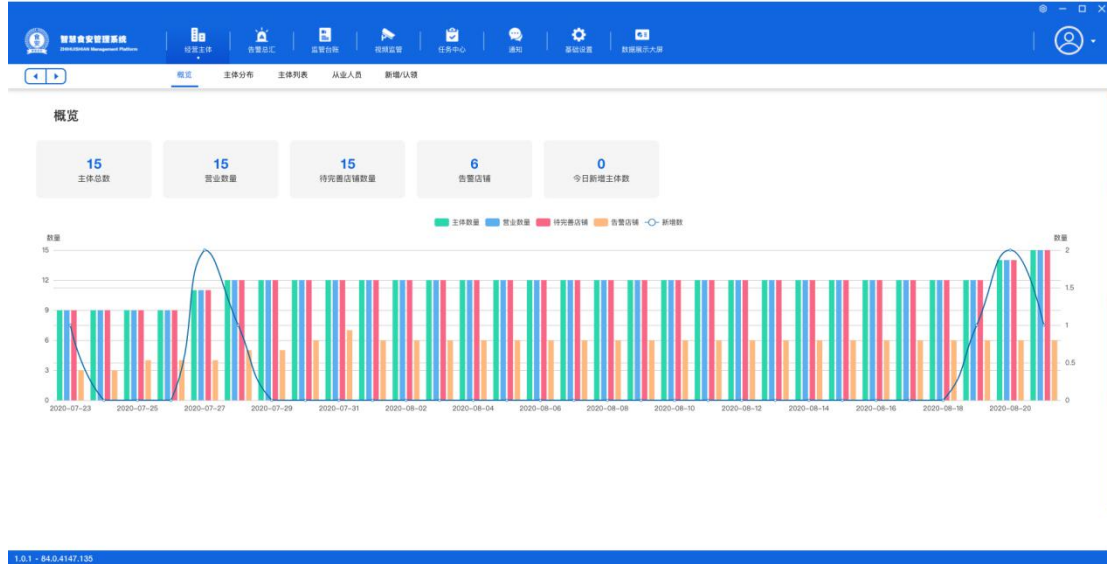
智慧食安管理系统
ZHIHUISHIAN Management Platform

经营主体 告警总汇 监管台账 视频监管 任务中心 通知 基础设置 数据展示大屏

概览 主体分布 主体列表 从业人员 新增/认领

概览

| 15 | 15 | 15 | 6 | 0 |
|---|---|---|---|---|
| 主体总数 | 营业数量 | 待完善店铺数量 | 告警店铺 | 今日新增主体数 |

主体数量 营业数量 待完善店铺 告警店铺 新增数

数量
15
12
9
6
3
0

数量
2
1.5
1
0.5
0

2020-07-23 2020-07-25 2020-07-27 2020-07-29 2020-07-31 2020-08-02 2020-08-04 2020-08-06 2020-08-08 2020-08-10 2020-08-12 2020-08-14 2020-08-16 2020-08-18 2020-08-20

1.0.1 - 84.0.4147.135